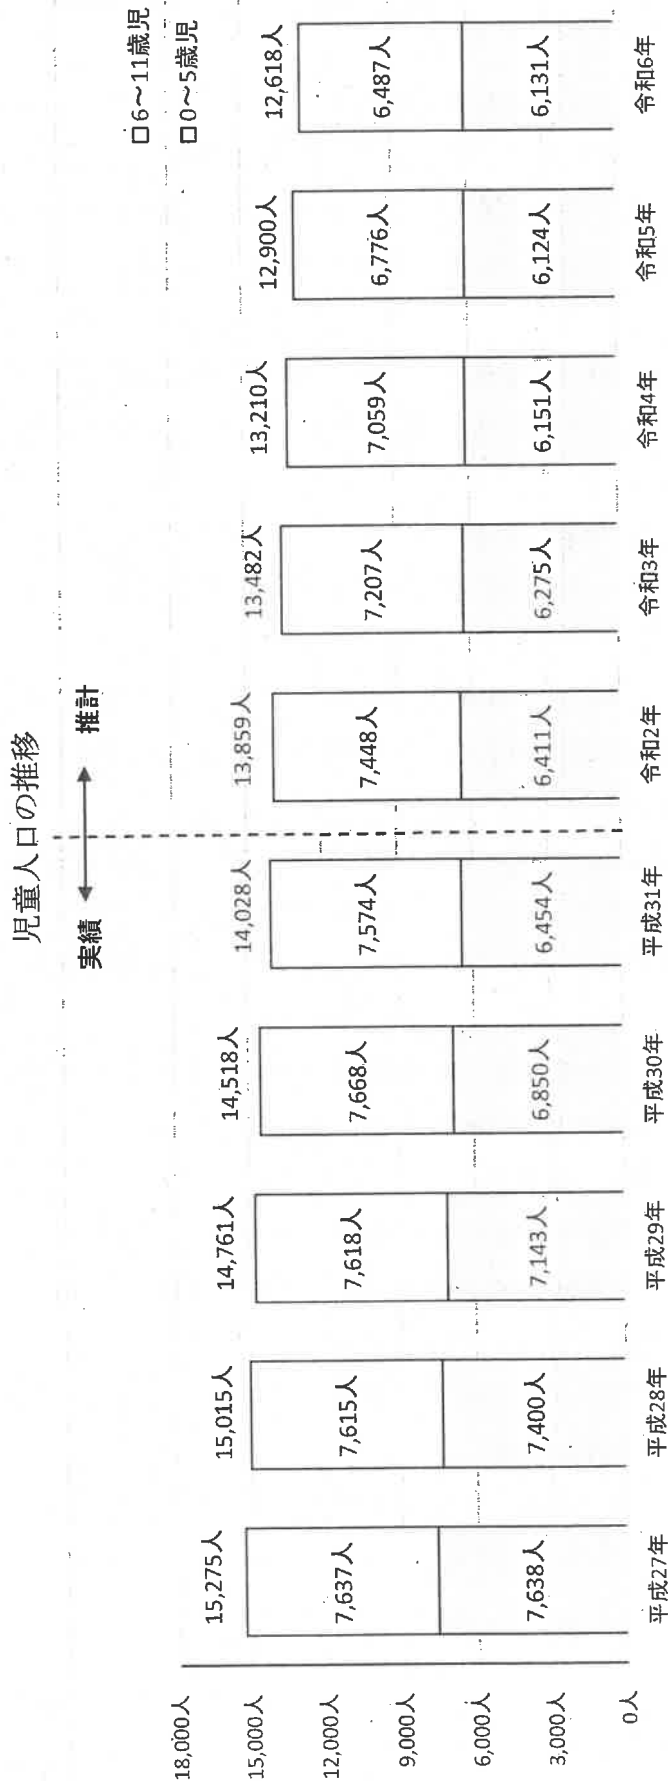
児童人口の推移

実績 推計

□6～11歳児
□0～5歳児

| | 平成27年 | 平成28年 | 平成29年 | 平成30年 | 平成31年 | 令和2年 | 令和3年 | 令和4年 | 令和5年 | 令和6年 |
|---|---|---|---|---|---|---|---|---|---|---|
| 合計 | 15,275人 | 15,015人 | 14,761人 | 14,518人 | 14,028人 | 13,859人 | 13,482人 | 13,210人 | 12,900人 | 12,618人 |
| 6～11歳児 | 7,637人 | 7,615人 | 7,618人 | 7,668人 | 7,574人 | 7,448人 | 7,207人 | 7,059人 | 6,776人 | 6,487人 |
| 0～5歳児 | 7,638人 | 7,400人 | 7,143人 | 6,850人 | 6,454人 | 6,411人 | 6,275人 | 6,151人 | 6,124人 | 6,131人 |

18,000人
15,000人
12,000人
9,000人
6,000人
3,000人
0人